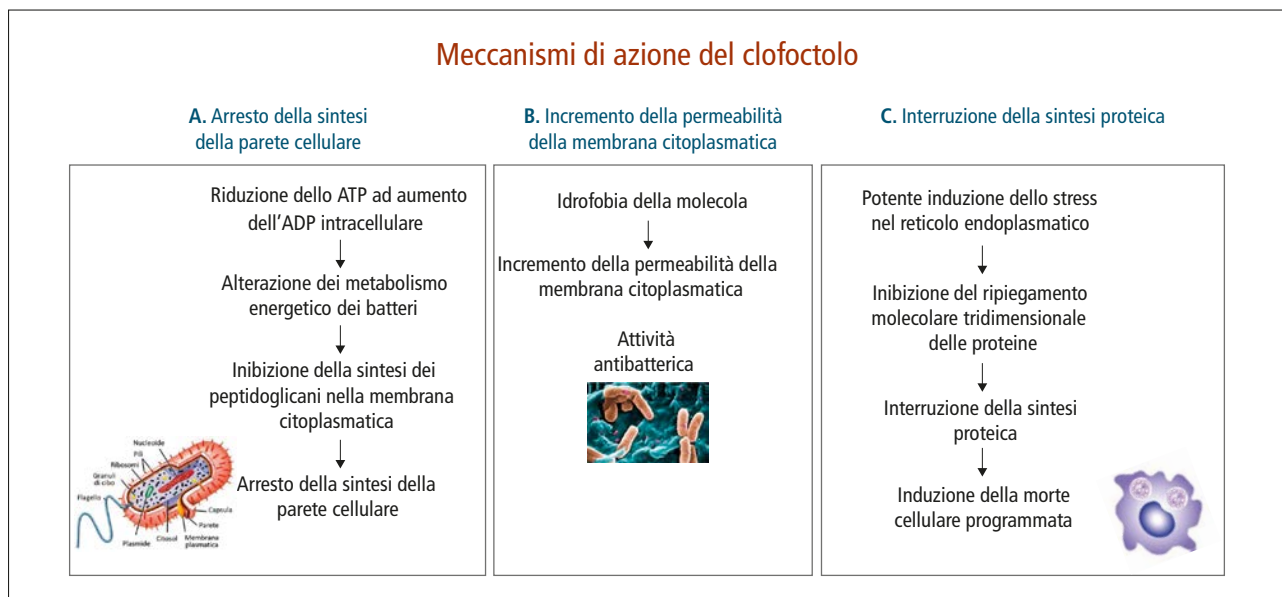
Meccanismi di azione del clofoctolo

**A.** Arresto della sintesi della parete cellulare

Riduzione dello ATP ad aumento dell'ADP intracellulare

Alterazione dei metabolismo energetico dei batteri

Inibizione della sintesi dei peptidoglicani nella membrana citoplasmatica

Arresto della sintesi della parete cellulare

Nucleoide
Pili
Ribosomi
Granuli di cibo
Flagello
Capsula
Parete
Plasmide
Citosol
Membrana plasmatica

**B.** Incremento della permeabilità della membrana citoplasmatica

Idrofobia della molecola

Incremento della permeabilità della membrana citoplasmatica

Attività antibatterica

**C.** Interruzione della sintesi proteica

Potente induzione dello stress nel reticolo endoplasmatico

Inibizione del ripiegamento molecolare tridimensionale delle proteine

Interruzione della sintesi proteica

Induzione della morte cellulare programmata